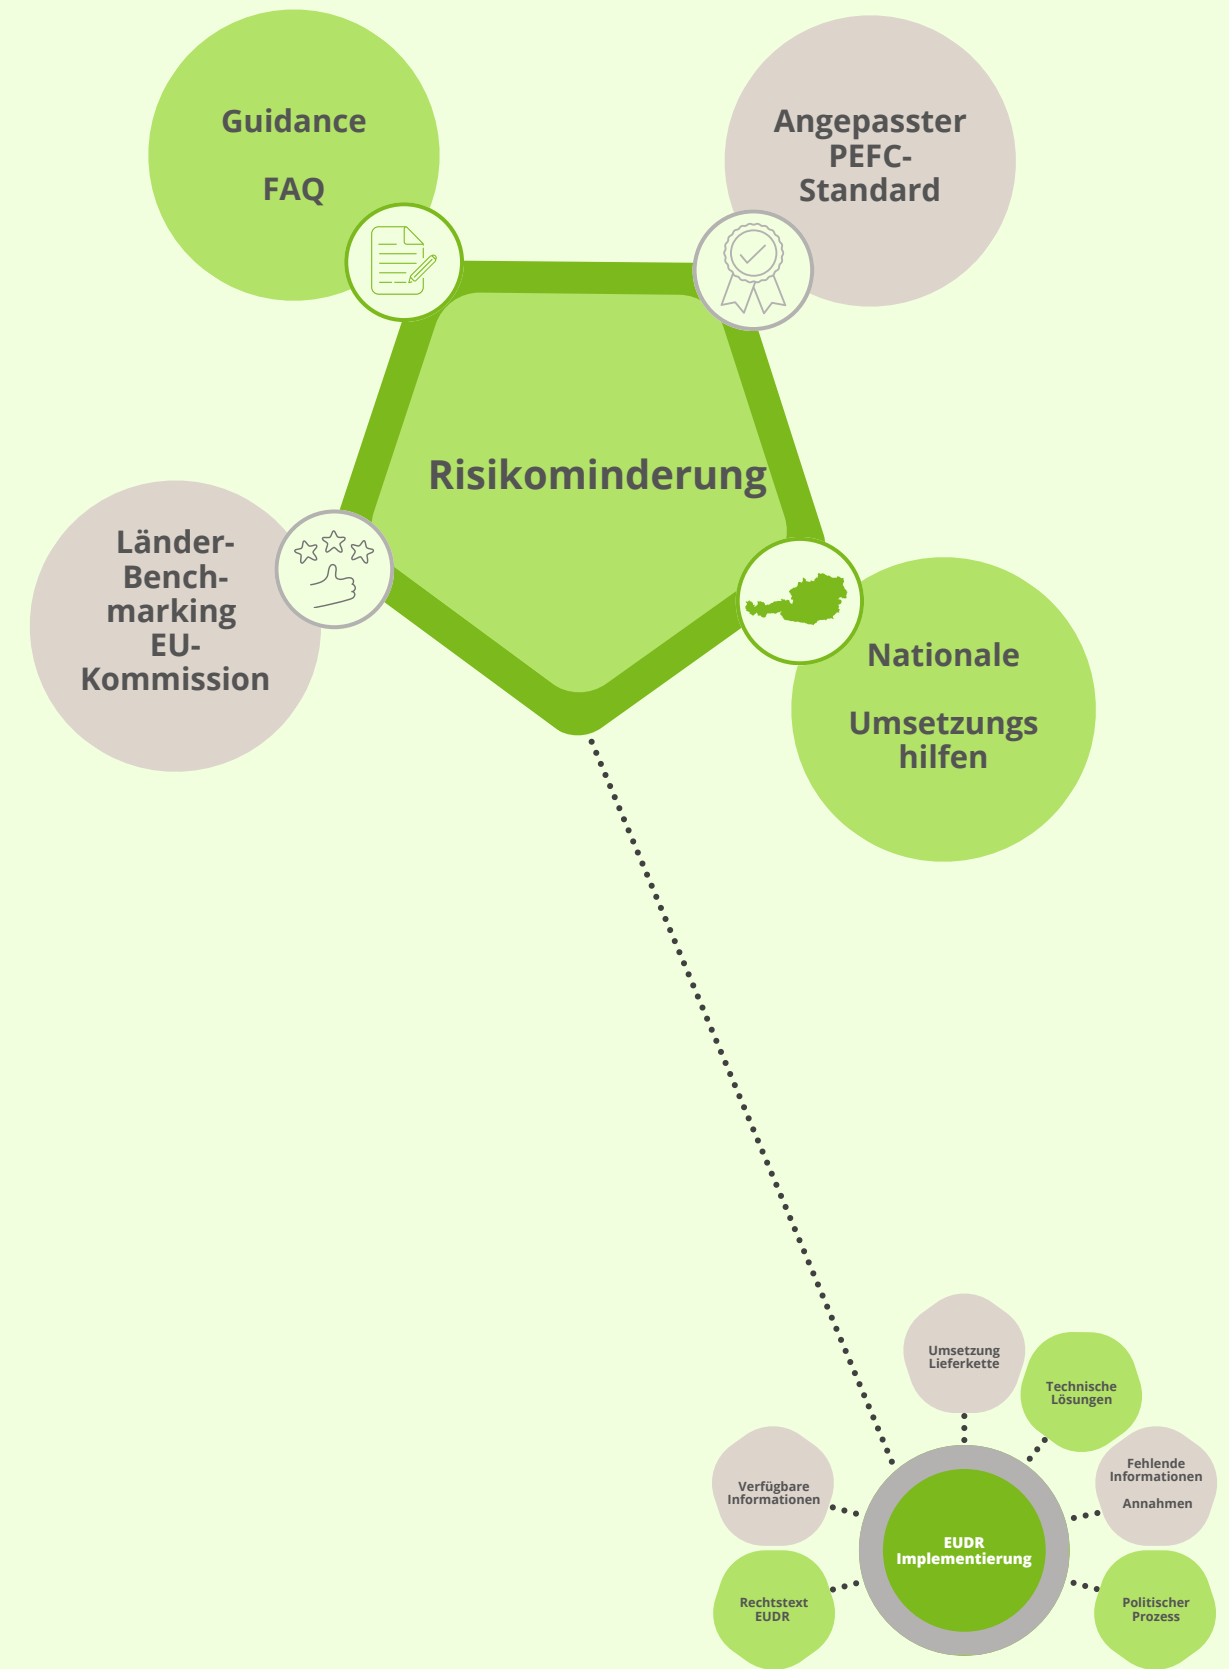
Guidance

FAQ

Angepasster PEFC-Standard

Risikominderung

Länder-Bench-marking EU-Kommission

Nationale

Umsetzungs hilfen

Umsetzung Lieferkette

Technische Lösungen

Fehlende Informationen

Annahmen

Verfügbare Informationen

EUDR Implementierung

Rechtstext EUDR

Politischer Prozess